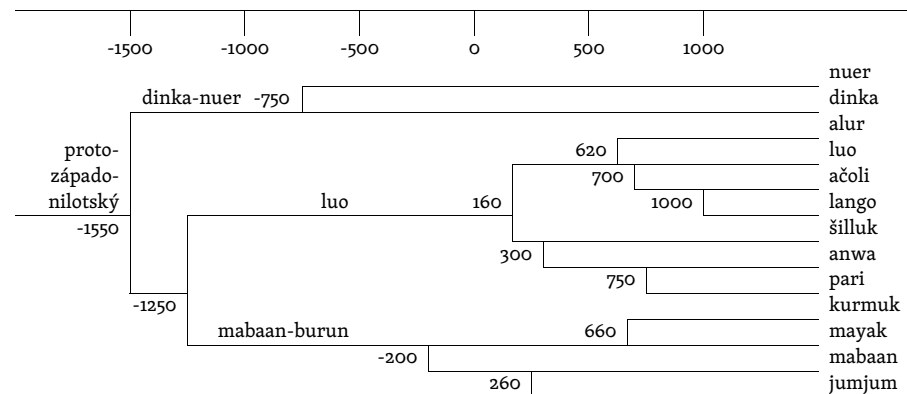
-1500 -1000 -500 0 500 1000

nuer
dinka-nuer -750
dinka
alur
proto-západo-nilotský
-1550
620
luo
700
ačoli
luo
160
1000
lango
šilluk
300
anwa
750
pari
-1250
kurmuk
mabaan-burun
660
mayak
-200
mabaan
260
jumjum